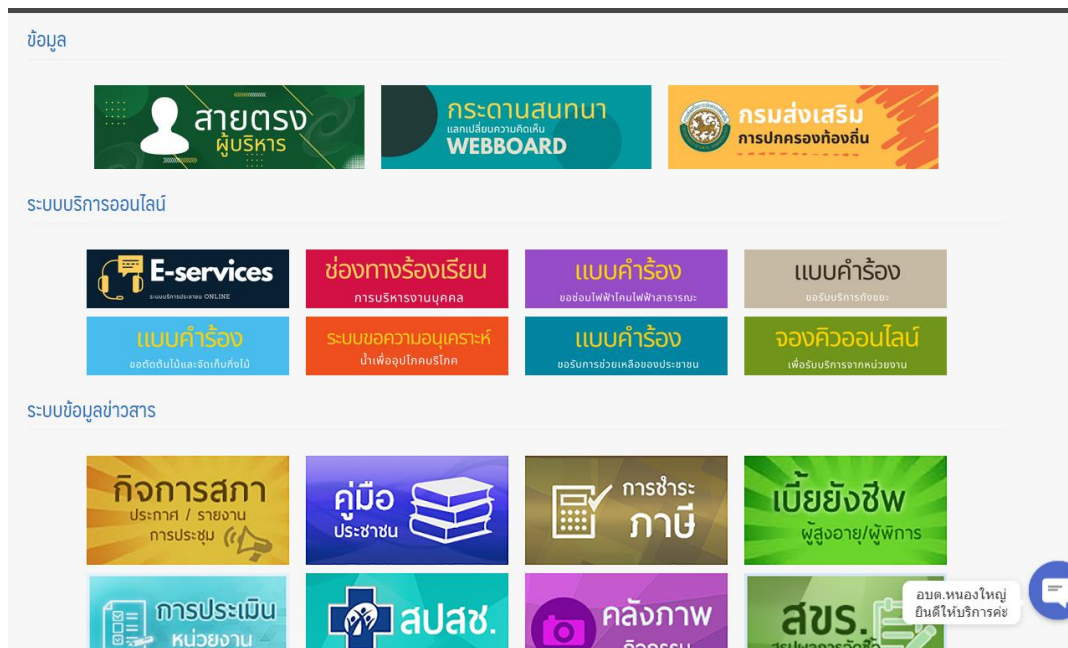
ข้อมูล

สายตรง ผู้บริหาร

กระดานสนทนา แลกเปลี่ยนความคิดเห็น WEBBOARD

กรมส่งเสริม การปกครองท้องถิ่น

ระบบบริการออนไลน์

E-services ระบบบริการประชาชน ONLINE

ช่องทางร้องเรียน การบริหารงานบุคคล

แบบคำร้อง ขอซ่อมไฟฟ้าโคมไฟฟ้าสาธารณะ

แบบคำร้อง ขอรับบริการกำจัดขยะ

แบบคำร้อง ขอตัดต้นไม้และจัดเก็บกิ่งไม้

ระบบขอความอนุเคราะห์ น้ำเพื่ออุปโภคบริโภค

แบบคำร้อง ขอรับการช่วยเหลือของประชาชน

จองคิวออนไลน์ เพื่อรับบริการจากหน่วยงาน

ระบบข้อมูลข่าวสาร

กิจการสภา ประกาศ / รายงาน การประชุม

คู่มือ ประชาชน

การชำระ ภาษี

เบี้ยยังชีพ ผู้สูงอายุ/ผู้พิการ

การประเมิน หน่วยงาน

สปสช.

คลังภาพ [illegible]

สขร. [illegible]

อบต.หนองใหญ่ ยินดีให้บริการค่ะ